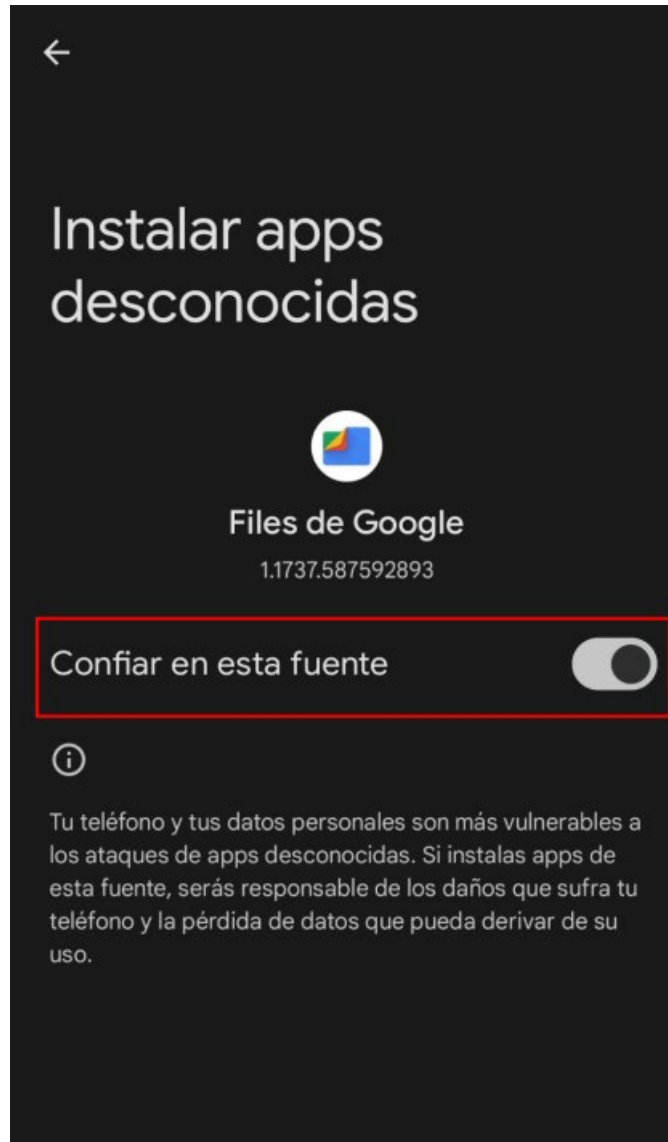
Instalar apps desconocidas

Files de Google

1.1737.587592893

Confiar en esta fuente

Tu teléfono y tus datos personales son más vulnerables a los ataques de apps desconocidas. Si instalas apps de esta fuente, serás responsable de los daños que sufra tu teléfono y la pérdida de datos que pueda derivar de su uso.